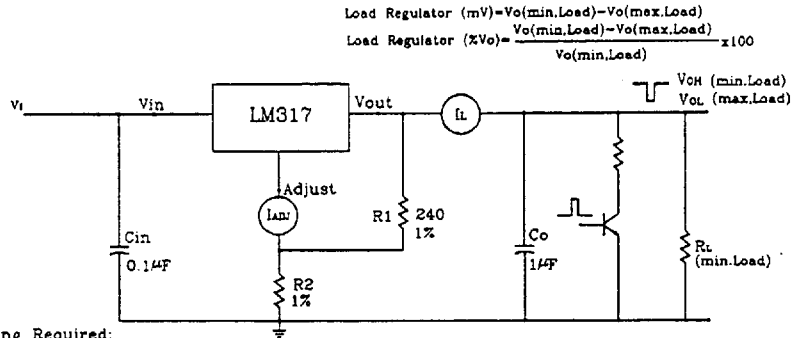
Load Regulator (mV)=Vo(min,Load)−Vo(max,Load)

Load Regulator (%Vo)= $\frac{\text{Vo(min,Load)}-\text{Vo(max,Load)}}{\text{Vo(min,Load)}}$ x100

$V_I$

Vin

LM317

Vout

$I_L$

$V_{OH}$ (min.Load)

$V_{OL}$ (max.Load)

Adjust

$I_{ADJ}$

R1

240

1%

Cin

0.1$\mu F$

R2

1%

Co

1$\mu F$

$R_L$

(min.Load)

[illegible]ng Required: